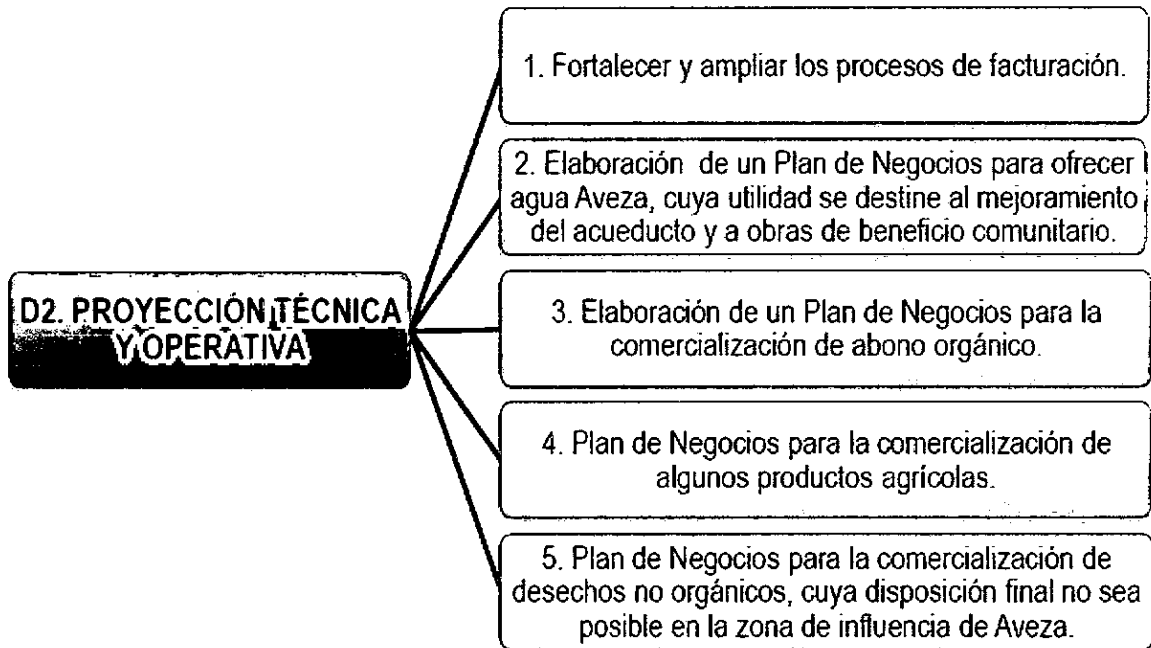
D2. PROYECCIÓN TÉCNICA Y OPERATIVA

1. Fortalecer y ampliar los procesos de facturación.

2. Elaboración de un Plan de Negocios para ofrecer agua Aveza, cuya utilidad se destine al mejoramiento del acueducto y a obras de beneficio comunitario.

3. Elaboración de un Plan de Negocios para la comercialización de abono orgánico.

4. Plan de Negocios para la comercialización de algunos productos agrícolas.

5. Plan de Negocios para la comercialización de desechos no orgánicos, cuya disposición final no sea posible en la zona de influencia de Aveza.